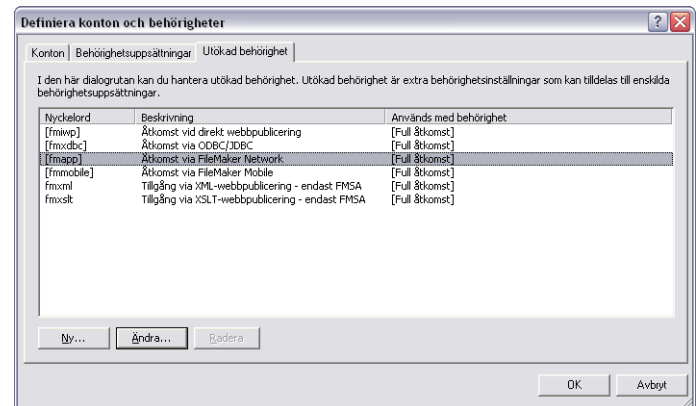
Definiera konton och behörigheter

Konton | Behörighetsuppsättningar | Utökad behörighet

I den här dialogrutan kan du hantera utökad behörighet. Utökad behörighet är extra behörighetsinställningar som kan tilldelas till enskilda behörighetsuppsättningar.

| Nyckelord | Beskrivning | Används med behörighet |
|---|---|---|
| [fmiwp] | Åtkomst vid direkt webbpublicering | [Full åtkomst] |
| [fmxdbc] | Åtkomst via ODBC/JDBC | [Full åtkomst] |
| [fmapp] | Åtkomst via FileMaker Network | [Full åtkomst] |
| [fmmobile] | Åtkomst via FileMaker Mobile | [Full åtkomst] |
| fmxml | Tillgång via XML-webbpublicering - endast FMSA | [Full åtkomst] |
| fmxslt | Tillgång via XSLT-webbpublicering - endast FMSA | [Full åtkomst] |

Ny... Ändra... Radera

OK Avbryt